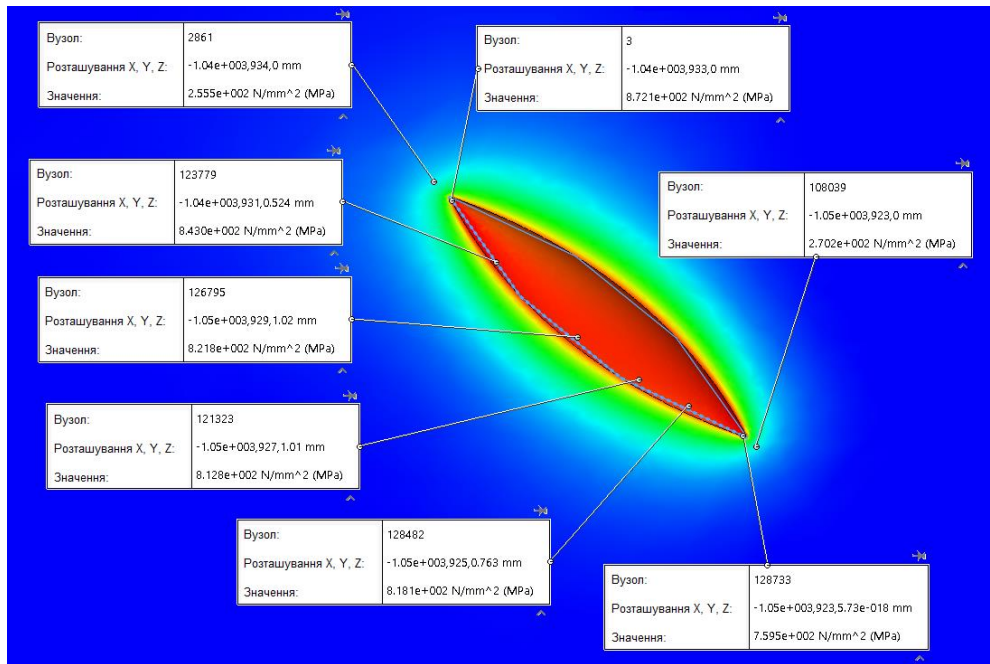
| Вузол: | 2861 |
|---|---|
| Розташування X, Y, Z: | -1.04e+003,934,0 mm |
| Значення: | 2.555e+002 N/mm^2 (MPa) |

| Вузол: | 3 |
|---|---|
| Розташування X, Y, Z: | -1.04e+003,933,0 mm |
| Значення: | 8.721e+002 N/mm^2 (MPa) |

| Вузол: | 123779 |
|---|---|
| Розташування X, Y, Z: | -1.04e+003,931,0.524 mm |
| Значення: | 8.430e+002 N/mm^2 (MPa) |

| Вузол: | 108039 |
|---|---|
| Розташування X, Y, Z: | -1.05e+003,923,0 mm |
| Значення: | 2.702e+002 N/mm^2 (MPa) |

| Вузол: | 126795 |
|---|---|
| Розташування X, Y, Z: | -1.05e+003,929,1.02 mm |
| Значення: | 8.218e+002 N/mm^2 (MPa) |

| Вузол: | 121323 |
|---|---|
| Розташування X, Y, Z: | -1.05e+003,927,1.01 mm |
| Значення: | 8.128e+002 N/mm^2 (MPa) |

| Вузол: | 128482 |
|---|---|
| Розташування X, Y, Z: | -1.05e+003,925,0.763 mm |
| Значення: | 8.181e+002 N/mm^2 (MPa) |

| Вузол: | 128733 |
|---|---|
| Розташування X, Y, Z: | -1.05e+003,923,5.73e-018 mm |
| Значення: | 7.595e+002 N/mm^2 (MPa) |